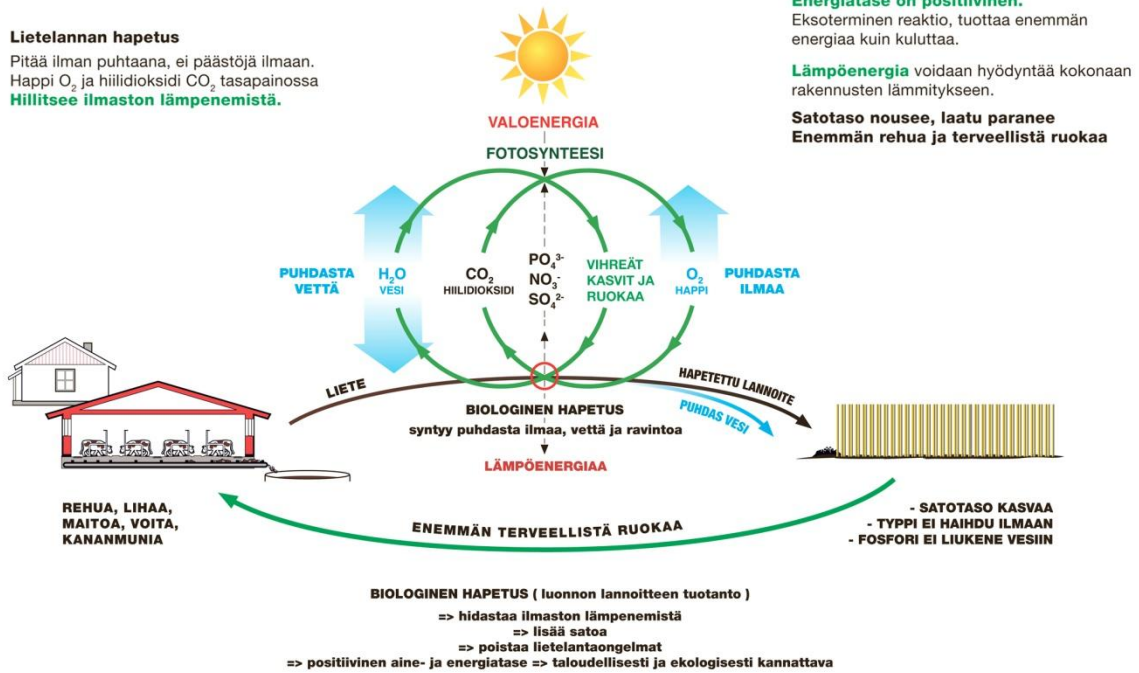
Lietelannan hapetus
Pitää ilman puhtaana, ei päästöjä ilmaan. Happi $O_2$ ja hiilidioksidi $CO_2$ tasapainossa
Hillitsee ilmaston lämpenemistä.

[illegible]
Eksoterminen reaktio, tuottaa enemmän energiaa kuin kuluttaa.

Lämpöenergia voidaan hyödyntää kokonaan rakennusten lämmitykseen.

Satotaso nousee, laatu paranee
Enemmän rehua ja terveellistä ruokaa

VALOENERGIA
FOTOSYNTEESI

PUHDASTA VETTÄ
$H_2O$ VESI
$CO_2$ HIILIDIOKSIDI
$PO_4^{3-}$ $NO_3^-$ $SO_4^{2-}$
VIHREÄT KASVIT JA RUOKAA
$O_2$ HAPPI
PUHDASTA ILMAA

LIETE
HAPETETTU LANNOITE
PUHDAS VESI
BIOLOGINEN HAPETUS
syntyy puhdasta ilmaa, vettä ja ravintoa
LÄMPÖENERGIAA

REHUA, LIHAA, MAITOA, VOITA, KANANMUNIA

ENEMMÄN TERVEELLISTÄ RUOKAA

- SATOTASO KASVAA
- TYPPI EI HAIHDU ILMAAN
- FOSFORI EI LIUKENE VESIIN

BIOLOGINEN HAPETUS ( luonnon lannoitteen tuotanto )
=> hidastaa ilmaston lämpenemistä
=> lisää satoa
=> poistaa lietelantaongelmat
=> positiivinen aine- ja energiatase => taloudellisesti ja ekologisesti kannattava